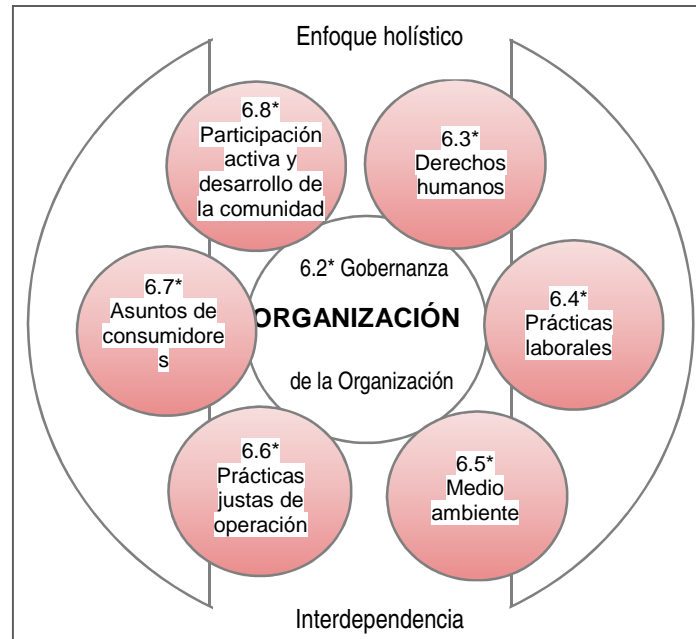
Enfoque holístico

6.8* Participación activa y desarrollo de la comunidad

6.3* Derechos humanos

6.2* Gobernanza

ORGANIZACIÓN

de la Organización

6.7* Asuntos de consumidore s

6.4* Prácticas laborales

6.6* Prácticas justas de operación

6.5* Medio ambiente

Interdependencia